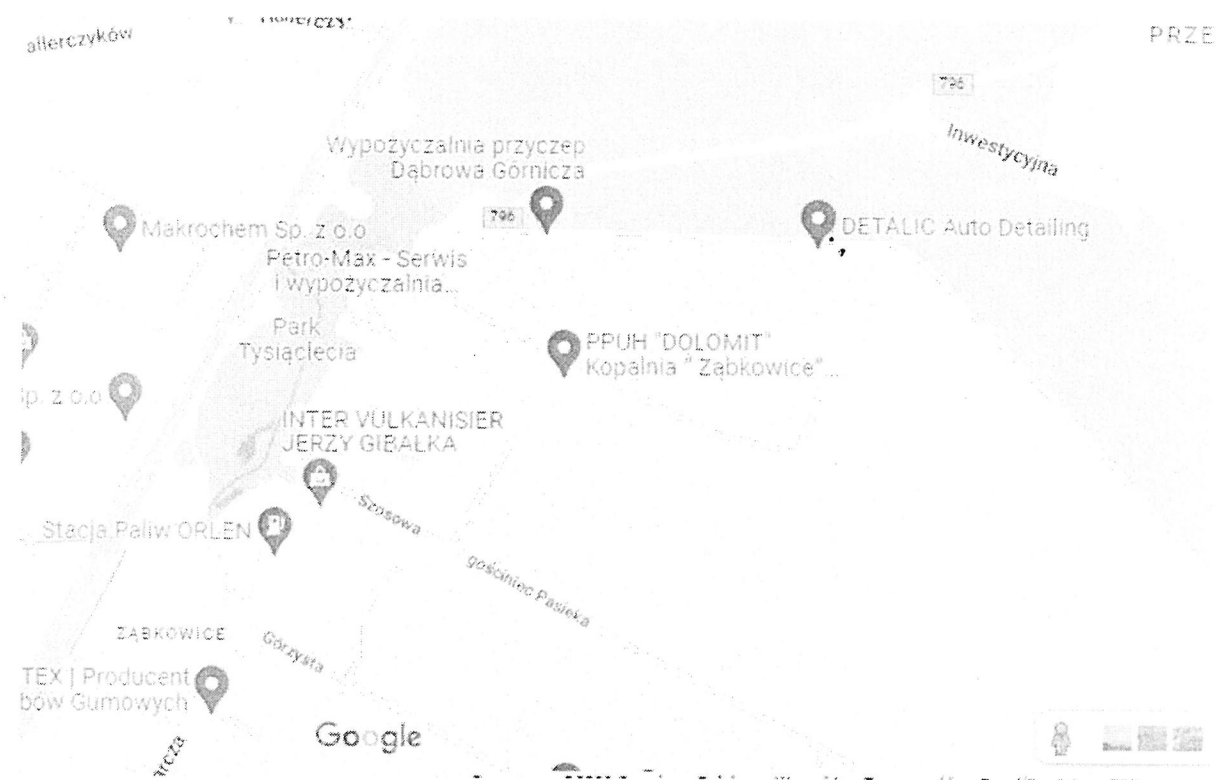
allerczyków
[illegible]
PRZE
796
Inwestycyjna
Wypożyczalnia przyczep Dąbrowa Górnicza
796
Makrochem Sp. z o.o
DETALIC Auto Detailing
Petro-Max - Serwis i wypożyczalnia...
Park Tysiąclecia
PPUH "DOLOMIT" Kopalnia " Ząbkowice"...
Sp. z o.o
INTER VULKANISIER JERZY GIBAŁKA
Szosowa
Stacja Paliw ORLEN
gościniec Pasieka
ZĄBKOWICE
Gorzysta
TEX | Producent bów Gumowych
Google
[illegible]